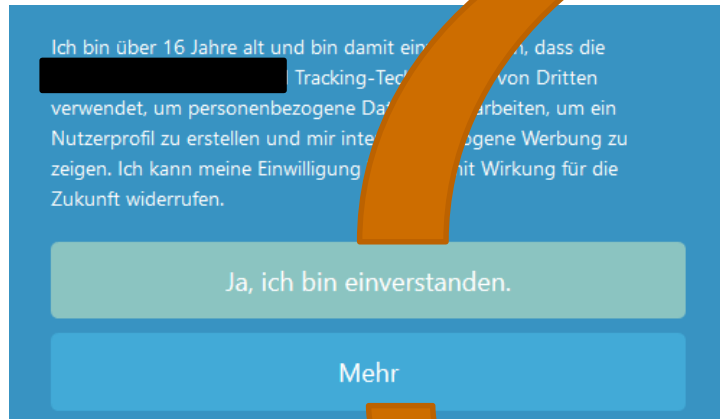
Ich bin über 16 Jahre alt und bin damit ein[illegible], dass die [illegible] Tracking-Tec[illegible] von Dritten verwendet, um personenbezogene Dat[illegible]arbeiten, um ein Nutzerprofil zu erstellen und mir inte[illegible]ogene Werbung zu zeigen. Ich kann meine Einwilligung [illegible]mit Wirkung für die Zukunft widerrufen.

Ja, ich bin einverstanden.

Mehr